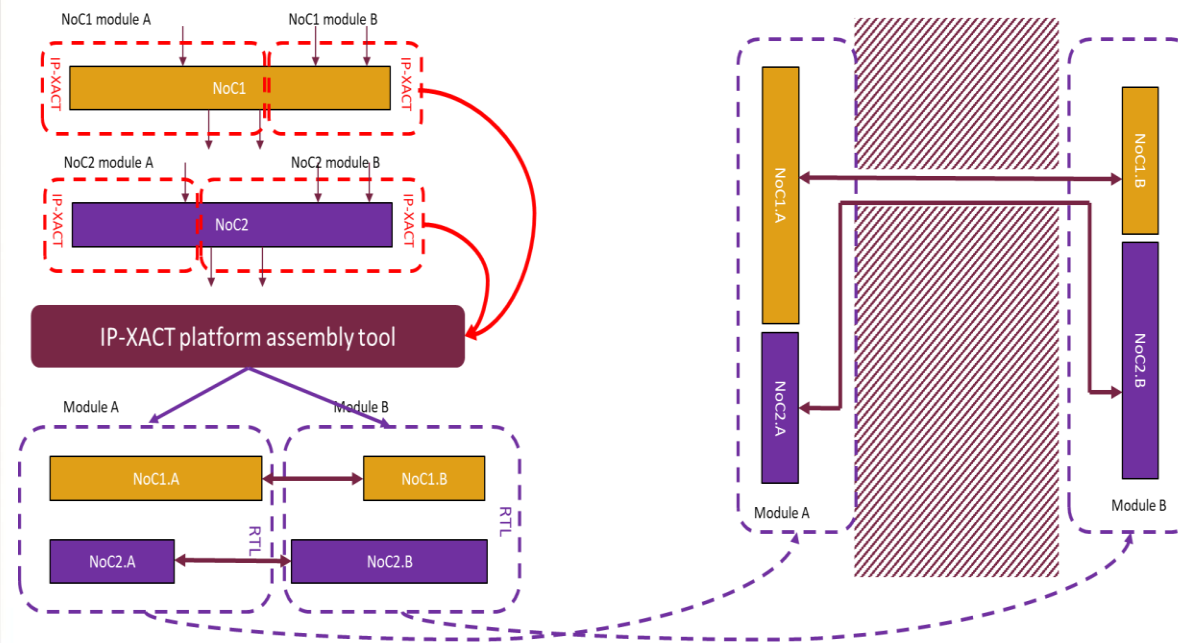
NoC1 module A
NoC1 module B
IP-XACT
NoC1
IP-XACT
NoC2 module A
NoC2 module B
IP-XACT
NoC2
IP-XACT
IP-XACT platform assembly tool
Module A
Module B
NoC1.A
NoC1.B
RTL
RTL
NoC2.A
NoC2.B
NoC1.A
NoC1.B
NoC2.A
NoC2.B
Module A
Module B